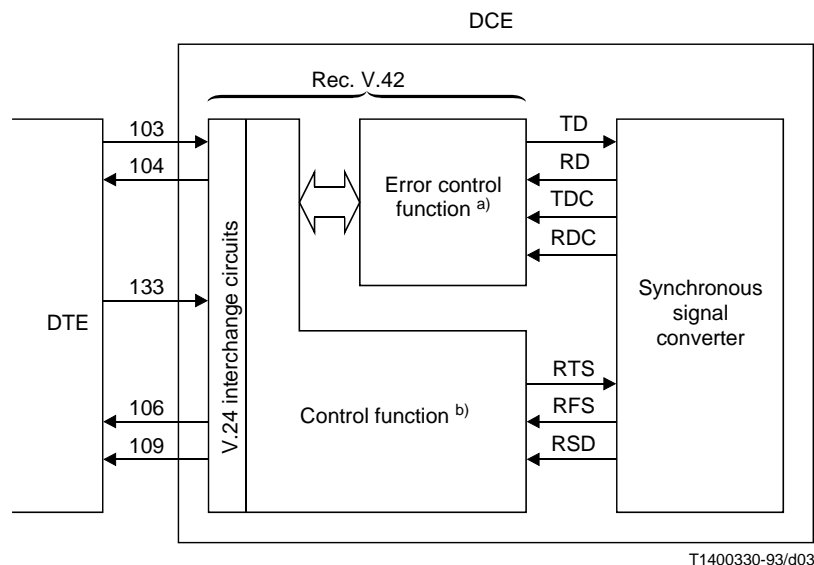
DCE

Rec. V.42

103

104

133

DTE

106

109

V.24 interchange circuits

Error control function $^{a)}$

TD

RD

TDC

RDC

Control function $^{b)}$

RTS

RFS

RSD

Synchronous signal converter

T1400330-93/d03